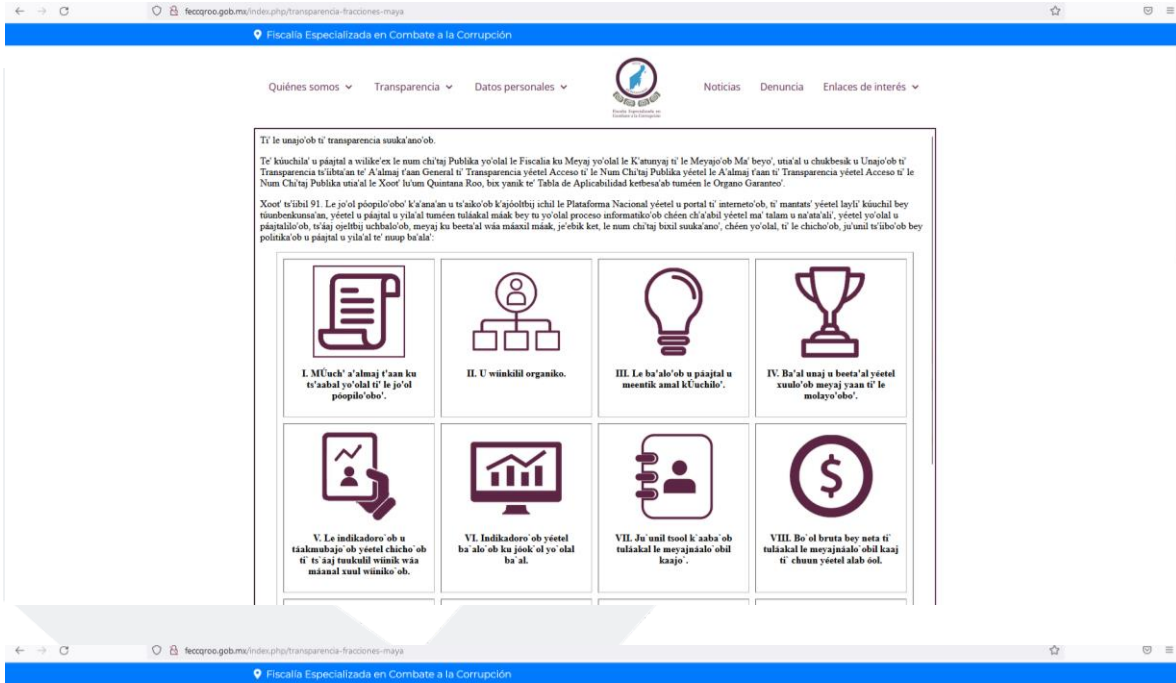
feccqroo.gob.mx/index.php/transparencia-fracciones-maya

Fiscalía Especializada en Combate a la Corrupción

Quiénes somos Transparencia Datos personales Noticias Denuncia Enlaces de interés

Fiscalía Especializada en Combate a la Corrupción

Ti' le unajo'ob ti' transparencia suuka'ano'ob.

Te' kúuchila' u páajtal a wilike'ex le num chi'taj Publika yo'olal le Fiscalia ku Meyaj yo'olal le K'atunyaj ti' le Meyajo'ob Ma' beyo', utia'al u chukbesik u Unajo'ob ti' Transparencia ts'iibta'an te' A'almaj t'aan General ti' Transparencia yéetel Acceso ti' le Num Chi'taj Publika yéetel le A'almaj t'aan ti' Transparencia yéetel Acceso ti' le Num Chi'taj Publika utia'al le Xoot' lu'um Quintana Roo, bix yanik te' Tabla de Aplicabilidad ketbesa'ab tuméen le Organo Garanteo'.

Xoot' ts'iibil 91. Le jo'ol póopilo'obo' k'a'ana'an u ts'aiko'ob k'ajóoltbij ichil le Plataforma Nacional yéetel u portal ti' interneto'ob, ti' mantats' yéetel laylí' kúuchil bey túunbenkunsa'an, yéetel u páajtal u yila'al tuméen tuláakal máak bey tu yo'olal proceso informatiko'ob chéen ch'a'abil yéetel ma' talam u na'ata'ali', yéetel yo'olal u páajtalilo'ob, ts'áaj ojeltbij uchbalo'ob, meyaj ku beeta'al wáa máaxil máak, je'ebik ket, le num chi'taj bixil suuka'ano', chéen yo'olal, ti' le chicho'ob, ju'unil ts'iibo'ob bey politika'ob u páajtal u yila'al te' nuup ba'ala':

I. MÚuch' a'almaj t'aan ku ts'aabal yo'olal ti' le jo'ol póopilo'obo'.

II. U wiinkilil organiko.

III. Le ba'alo'ob u páajtal u meentik amal kÚuchilo'.

IV. Ba'al unaj u beeta'al yéetel xuulo'ob meyaj yaan ti' le molayo'obo'.

V. Le indikadoro`ob u táakmubajo`ob yéetel chicho`ob ti` ts`áaj tuukulil wíinik wáa máanal xuul wíiniko`ob.

VI. Indikadoro`ob yéetel ba`alo`ob ku jóok`ol yo`olal ba`al.

VII. Ju`unil tsool k`aaba`ob tuláakal le meyajnáalo`obil kaajo`.

VIII. Bo`ol bruta bey neta ti` tuláakal le meyajnáalo`obil kaaj ti` chuun yéetel alab óol.

feccqroo.gob.mx/index.php/transparencia-fracciones-maya

Fiscalía Especializada en Combate a la Corrupción